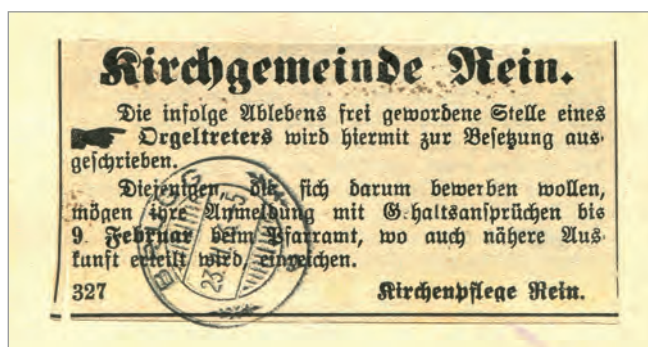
Kirchgemeinde Rein.

Die infolge Ablebens frei gewordene Stelle eines Orgeltreters wird hiermit zur Besetzung ausgeschrieben.

Diejenigen, die sich darum bewerben wollen, mögen ihre Anmeldung mit G.haltsansprüchen bis 9. Februar beim Pfarramt, wo auch nähere Auskunft erteilt wird, eingeben.

327 Kirchenpflege Rein.

B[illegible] 23.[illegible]